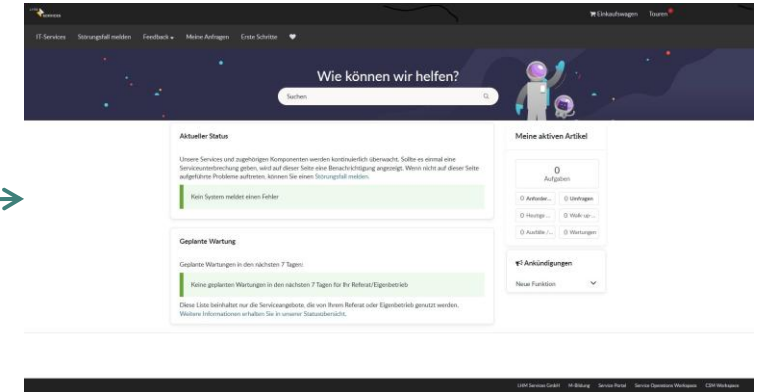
Services

Einkaufswagen Touren

IT-Services Störungsfall melden Feedback Meine Anfragen Erste Schritte

Wie können wir helfen?

Suchen

Aktueller Status

Unsere Services und zugehörigen Komponenten werden kontinuierlich überwacht. Sollte es einmal eine Serviceunterbrechung geben, wird auf dieser Seite eine Benachrichtigung angezeigt. Wenn nicht auf dieser Seite aufgeführte Probleme auftreten, können Sie einen Störungsfall melden.

Kein System meldet einen Fehler

Geplante Wartung

Geplante Wartungen in den nächsten 7 Tagen:

Keine geplanten Wartungen in den nächsten 7 Tagen für Ihr Referat/Eigenbetrieb

Diese Liste beinhaltet nur die Serviceangebote, die von Ihrem Referat oder Eigenbetrieb genutzt werden. Weitere Informationen erhalten Sie in unserer Statusübersicht.

Meine aktiven Artikel

0
Aufgaben

0 Anforder... 0 Umfragen
0 Hauptge... 0 Walk-up...
0 Ausfälle /... 0 Wartungen

Ankündigungen

Neue Funktion

LHM Services GmbH M-Bildung Service Portal Service Operations Workspace CSM Workspace